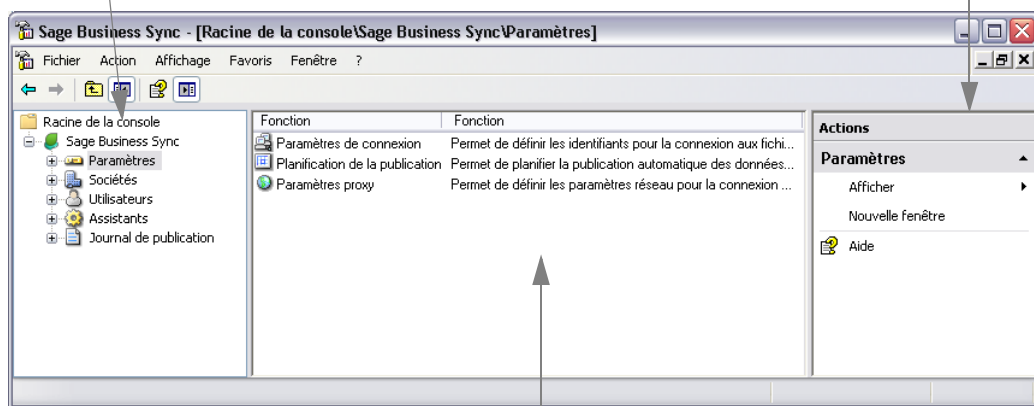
Sage Business Sync - [Racine de la console\Sage Business Sync\Paramètres]

Fichier Action Affichage Favoris Fenêtre ?

Racine de la console
Sage Business Sync
Paramètres
Sociétés
Utilisateurs
Assistants
Journal de publication

| Fonction | Fonction |
|---|---|
| Paramètres de connexion | Permet de définir les identifiants pour la connexion aux fichi... |
| Planification de la publication | Permet de planifier la publication automatique des données... |
| Paramètres proxy | Permet de définir les paramètres réseau pour la connexion ... |

Actions
Paramètres
Afficher
Nouvelle fenêtre
Aide